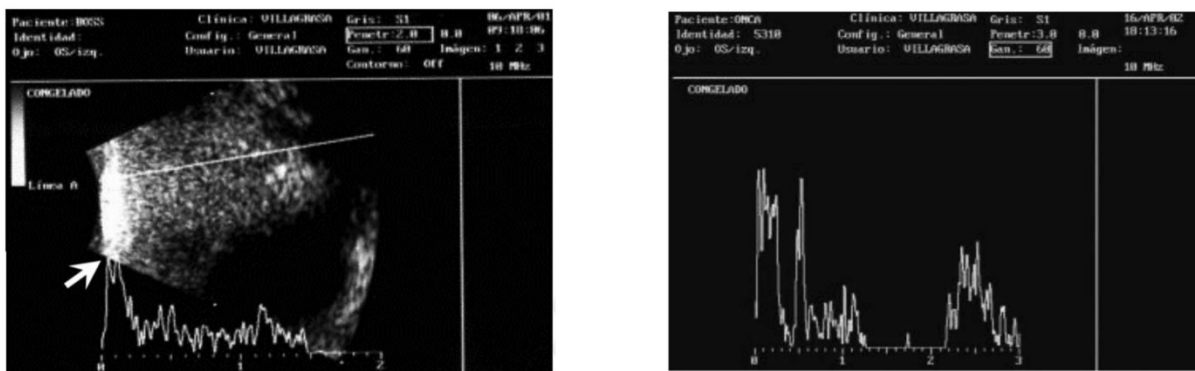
Paciente:BOSS
Identidad:
Ojo: OS/izq.

Clínica: VILLAGRASA
Config.: General
Usuario: VILLAGRASA

Gris: S1
Penetr:2.0
Gan.: 60
Contorno: Off

0.0
Imágen: 1 2 3

06/APR/01
09:18:06

10 MHz

CONGELADO

Línea A

0
1
2

Paciente:OMCA
Identidad: 5310
Ojo: OS/izq.

Clínica: VILLAGRASA
Config.: General
Usuario: VILLAGRASA

Gris: S1
Penetr:3.0
Gan.: 60

0.0
Imágen:

16/APR/02
18:13:16

10 MHz

CONGELADO

0
1
2
3